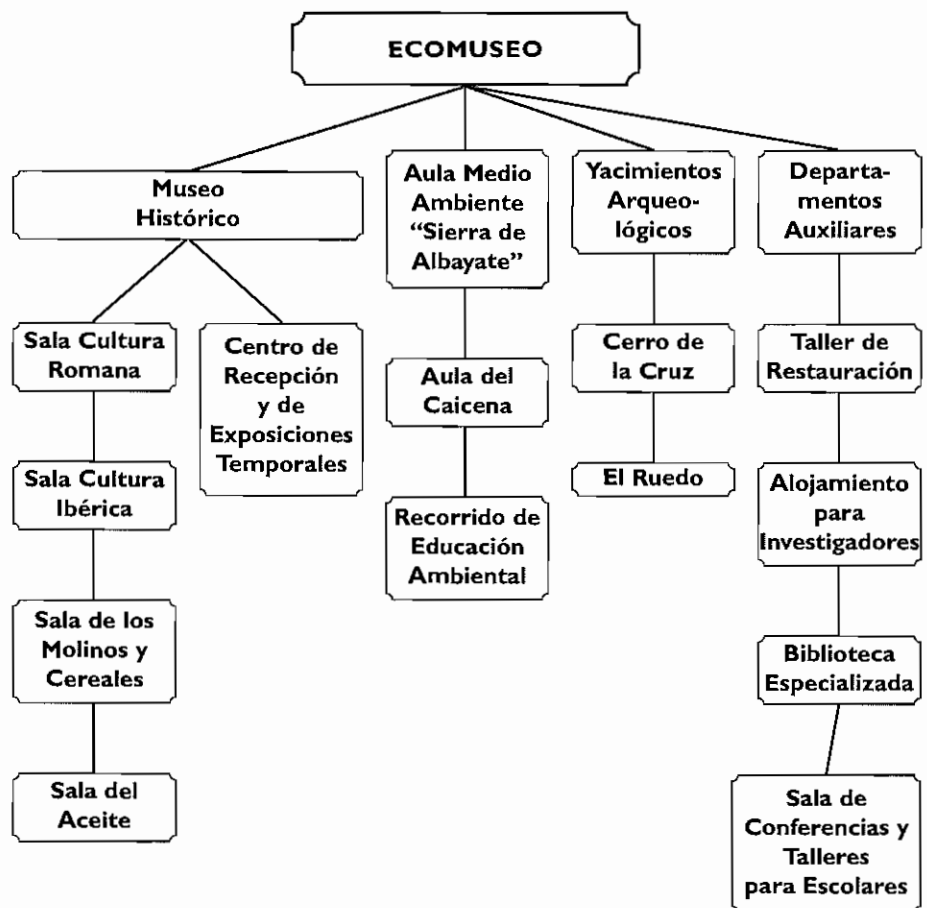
ECOMUSEO

Museo Histórico

Sala Cultura Romana

Sala Cultura Ibérica

Sala de los Molinos y Cereales

Sala del Aceite

Centro de Recepción y de Exposiciones Temporales

Aula Medio Ambiente "Sierra de Albayate"

Aula del Caicena

Recorrido de Educación Ambiental

Yacimientos Arqueológicos

Cerro de la Cruz

El Ruedo

Departamentos Auxiliares

Taller de Restauración

Alojamiento para Investigadores

Biblioteca Especializada

Sala de Conferencias y Talleres para Escolares